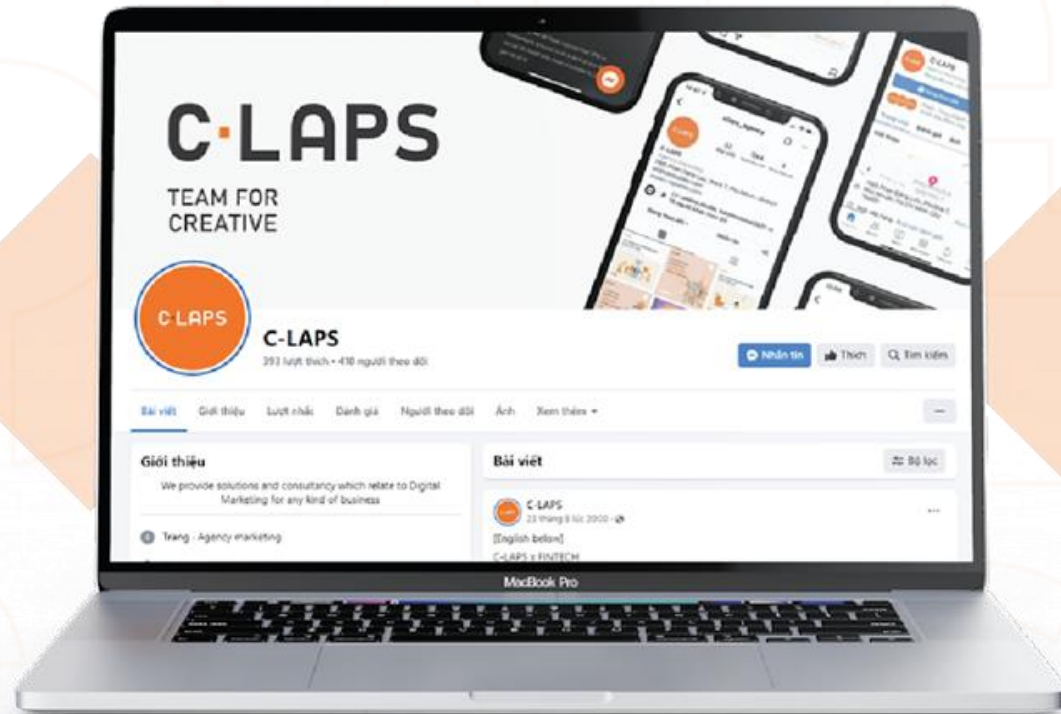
C·LAPS

TEAM FOR CREATIVE

C·LAPS

C-LAPS

393 lượt thích • 410 người theo dõi

Nhắn tin

Thích

Tìm kiếm

Bài viết

Giới thiệu

Lượt nhắc

Đánh giá

Người theo dõi

Ảnh

Xem thêm

Giới thiệu

We provide solutions and consultancy which relate to Digital Marketing for any kind of business

Trang · Agency marketing

Bài viết

Bộ lọc

C-LAPS

23 tháng 8 lúc 20:00

[English below]

C-LAPS x FINTECH

MacBook Pro